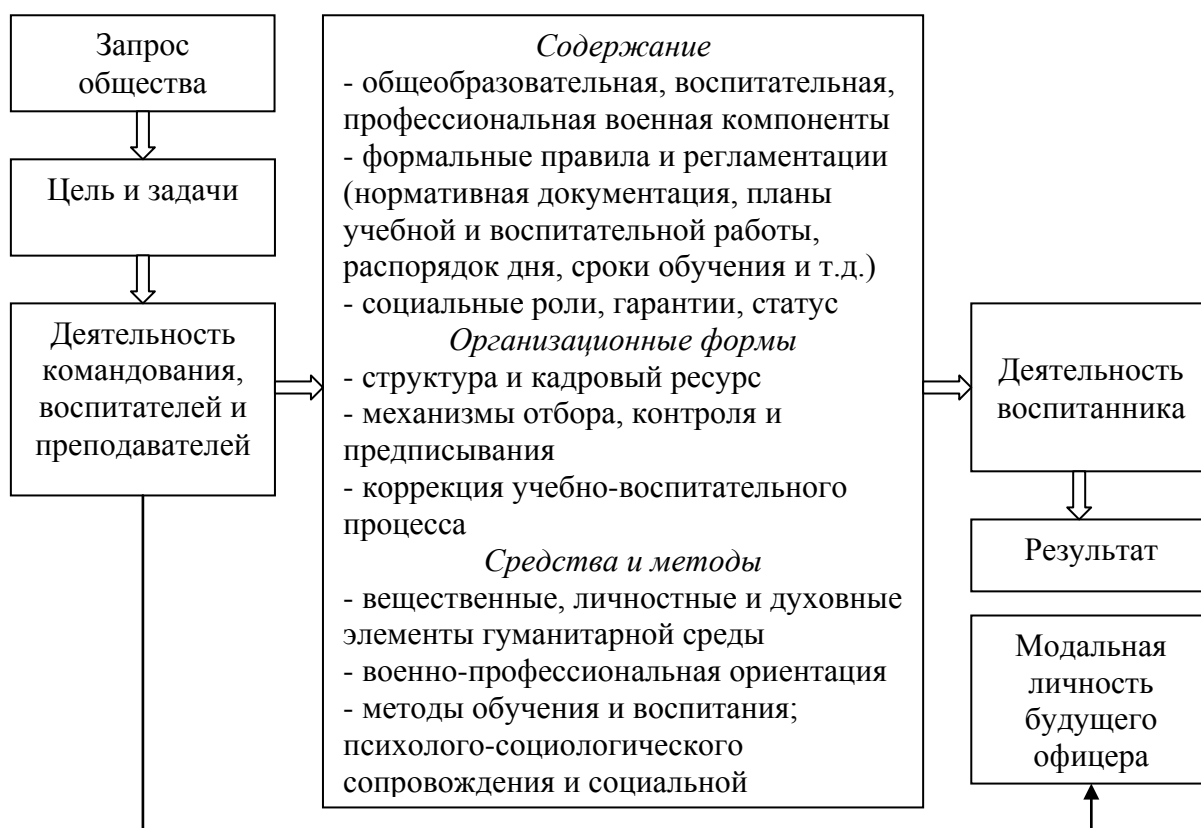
Запрос общества

Цель и задачи

Деятельность командования, воспитателей и преподавателей

*Содержание*
- общеобразовательная, воспитательная, профессиональная военная компоненты
- формальные правила и регламентации (нормативная документация, планы учебной и воспитательной работы, распорядок дня, сроки обучения и т.д.)
- социальные роли, гарантии, статус
*Организационные формы*
- структура и кадровый ресурс
- механизмы отбора, контроля и предписывания
- коррекция учебно-воспитательного процесса
*Средства и методы*
- вещественные, личностные и духовные элементы гуманитарной среды
- военно-профессиональная ориентация
- методы обучения и воспитания; психолого-социологического сопровождения и социальной

Деятельность воспитанника

Результат

Модальная личность будущего офицера